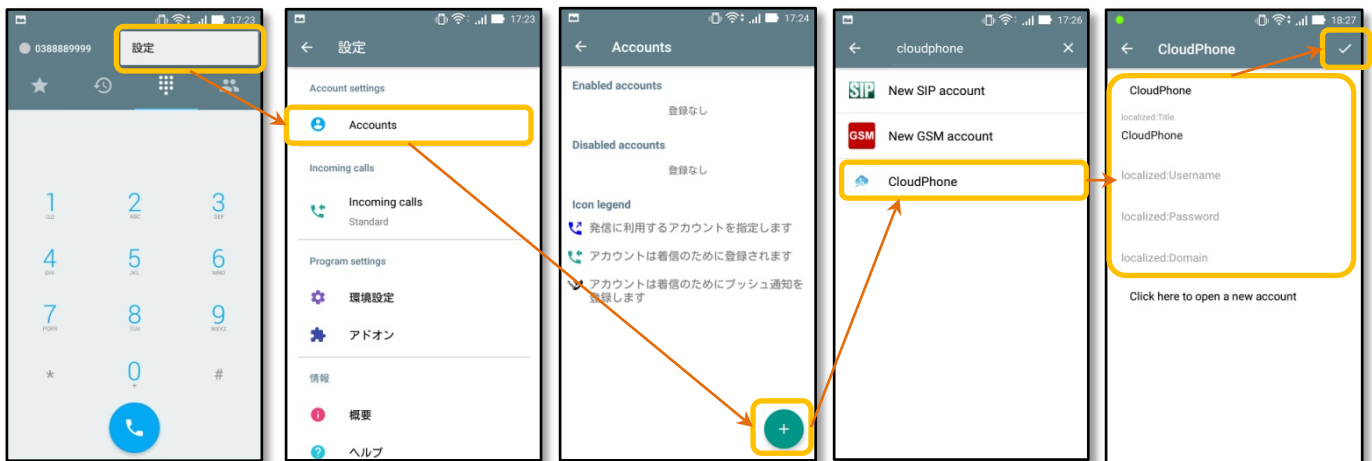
17:23

0388889999

設定

1
GLD

2
ABC

3
DEF

4
GHI

5
JKL

6
MNO

7
PQRS

8
TUV

9
WXYZ

*

0
+

#

17:23

設定

Account settings

Accounts

Incoming calls

Incoming calls
Standard

Program settings

環境設定

アドオン

情報

概要

ヘルプ

17:24

Accounts

Enabled accounts

登録なし

Disabled accounts

登録なし

Icon legend

発信に利用するアカウントを指定します

アカウントは着信のために登録されます

アカウントは着信のためにプッシュ通知を登録します

+

17:26

cloudphone

SIP New SIP account

GSM New GSM account

CloudPhone

18:27

CloudPhone

CloudPhone

localized:Title
CloudPhone

localized:Username

localized:Password

localized:Domain

Click here to open a new account